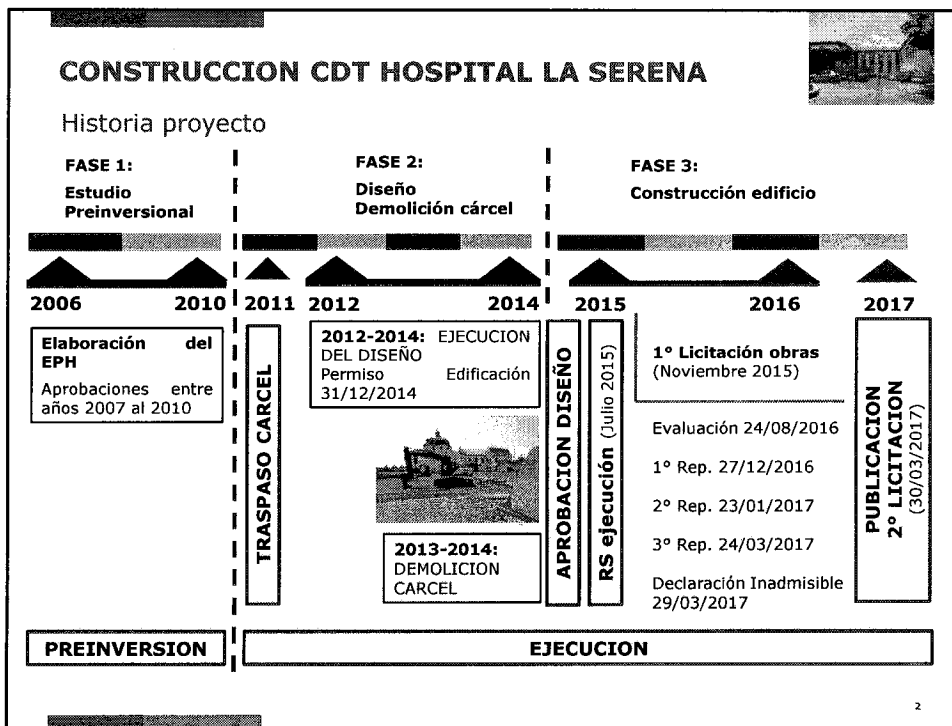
CONSTRUCCION CDT HOSPITAL LA SERENA

Historia proyecto

FASE 1:
Estudio Preinversional

FASE 2:
Diseño
Demolición cárcel

FASE 3:
Construcción edificio

2006 2010 2011 2012 2014 2015 2016 2017

Elaboración del EPH
Aprobaciones entre años 2007 al 2010

TRASPASO CARCEL

2012-2014: EJECUCION DEL DISEÑO
Permiso Edificación 31/12/2014

2013-2014: DEMOLICION CARCEL

APROBACION DISEÑO

RS ejecución (Julio 2015)

1° Licitación obras (Noviembre 2015)

Evaluación 24/08/2016

1° Rep. 27/12/2016

2° Rep. 23/01/2017

3° Rep. 24/03/2017

Declaración Inadmisible 29/03/2017

PUBLICACION 2° LICITACION (30/03/2017)

PREINVERSION

EJECUCION

2